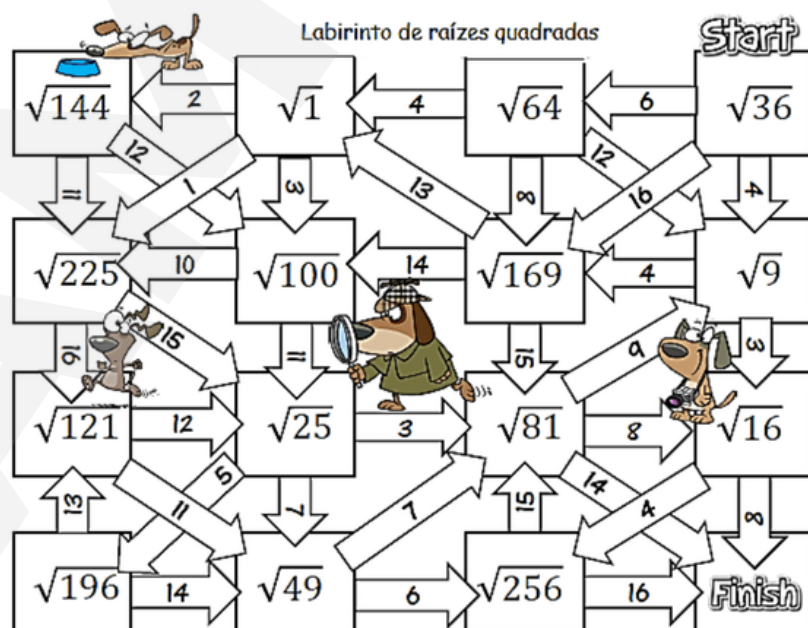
Labirinto de raízes quadradas

Start

$\sqrt{144}$
2
$\sqrt{1}$
4
$\sqrt{64}$
6
$\sqrt{36}$

12
1
3
13
8
12
16
4
11

$\sqrt{225}$
10
$\sqrt{100}$
14
$\sqrt{169}$
4
$\sqrt{9}$

16
15
11
15
9
3

$\sqrt{121}$
12
$\sqrt{25}$
3
$\sqrt{81}$
8
$\sqrt{16}$

13
5
11
7
7
15
14
4
8

$\sqrt{196}$
14
$\sqrt{49}$
6
$\sqrt{256}$
16

Finish